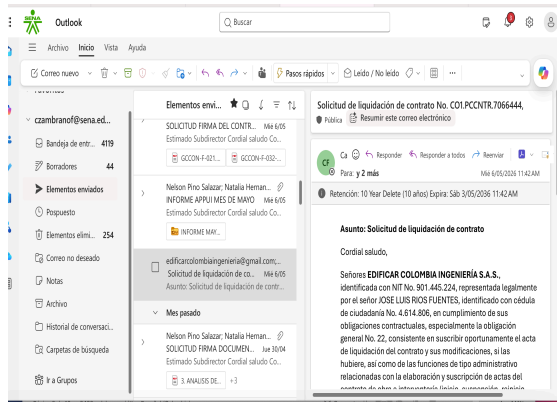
SENA Outlook

Buscar

Archivo Inicio Vista Ayuda

Correo nuevo

Pasos rápidos

Leído / No leído

Favoritos

czambranof@sena.ed...

Bandeja de entr... 4119

Borradores 44

Elementos enviados

Pospuesto

Elementos elimi... 254

Correo no deseado

Notas

Archivo

Historial de conversaci...

Carpetas de búsqueda

Ir a Grupos

Elementos envi...

SOLICITUD FIRMA DEL CONTR... Mié 6/05
Estimado Subdirector Cordial saludo Co...
GCCON-F-021... GCCON-F-032-...

Nelson Pino Salazar; Natalia Heman...
INFORME APPUI MES DE MAYO Mié 6/05
Estimado Subdirector Cordial saludo Co...
INFORME MAY...

edificarcolombiaingenieria@gmail.com;...
Solicitud de liquidación de co... Mié 6/05
Asunto: Solicitud de liquidación de contr...

Mes pasado

Nelson Pino Salazar; Natalia Heman...
SOLICITUD FIRMA DOCUMEN... Jue 30/04
Estimado Subdirector Cordial saludo Co...
3. ANALISIS DE... +3

Solicitud de liquidación de contrato No. CO1.PCCNTR.7066444,

Pública Resumir este correo electrónico

CF Ca Responder Responder a todos Reenviar

Para: y 2 más Mié 6/05/2026 11:42 AM

Retención: 10 Year Delete (10 años) Expira: Sáb 3/05/2036 11:42 AM

Asunto: Solicitud de liquidación de contrato

Cordial saludo,

Señores EDIFICAR COLOMBIA INGENIERÍA S.A.S., identificada con NIT No. 901.445.224, representada legalmente por el señor JOSE LUIS RIOS FUENTES, identificado con cédula de ciudadanía No. 4.614.806, en cumplimiento de sus obligaciones contractuales, especialmente la obligación general No. 22, consistente en suscribir oportunamente el acta de liquidación del contrato y sus modificaciones, si las hubiere, así como de las funciones de tipo administrativo relacionadas con la elaboración y suscripción de actas del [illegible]